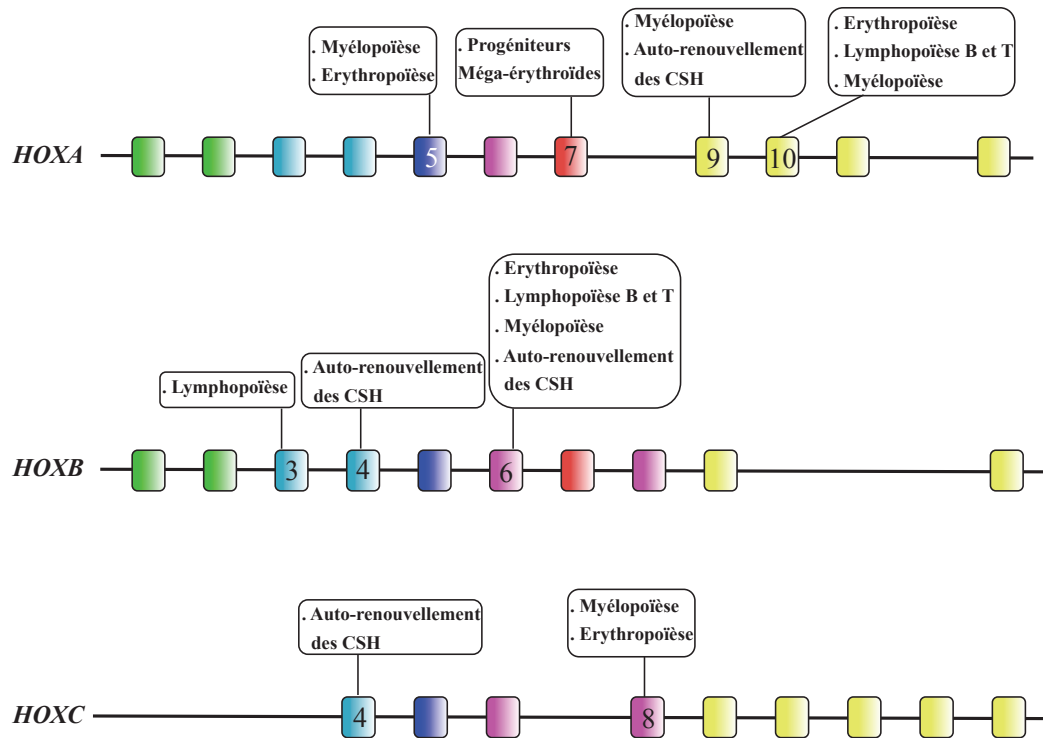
. Myélopoïèse
. Erythropoïèse

. Progéniteurs
Méga-érythroïdes

. Myélopoïèse
. Auto-renouvellement des CSH

. Erythropoïèse
. Lymphopoïèse B et T
. Myélopoïèse

HOXA 5 7 9 10

. Lymphopoïèse

. Auto-renouvellement des CSH

. Erythropoïèse
. Lymphopoïèse B et T
. Myélopoïèse
. Auto-renouvellement des CSH

HOXB 3 4 6

. Auto-renouvellement des CSH

. Myélopoïèse
. Erythropoïèse

HOXC 4 8